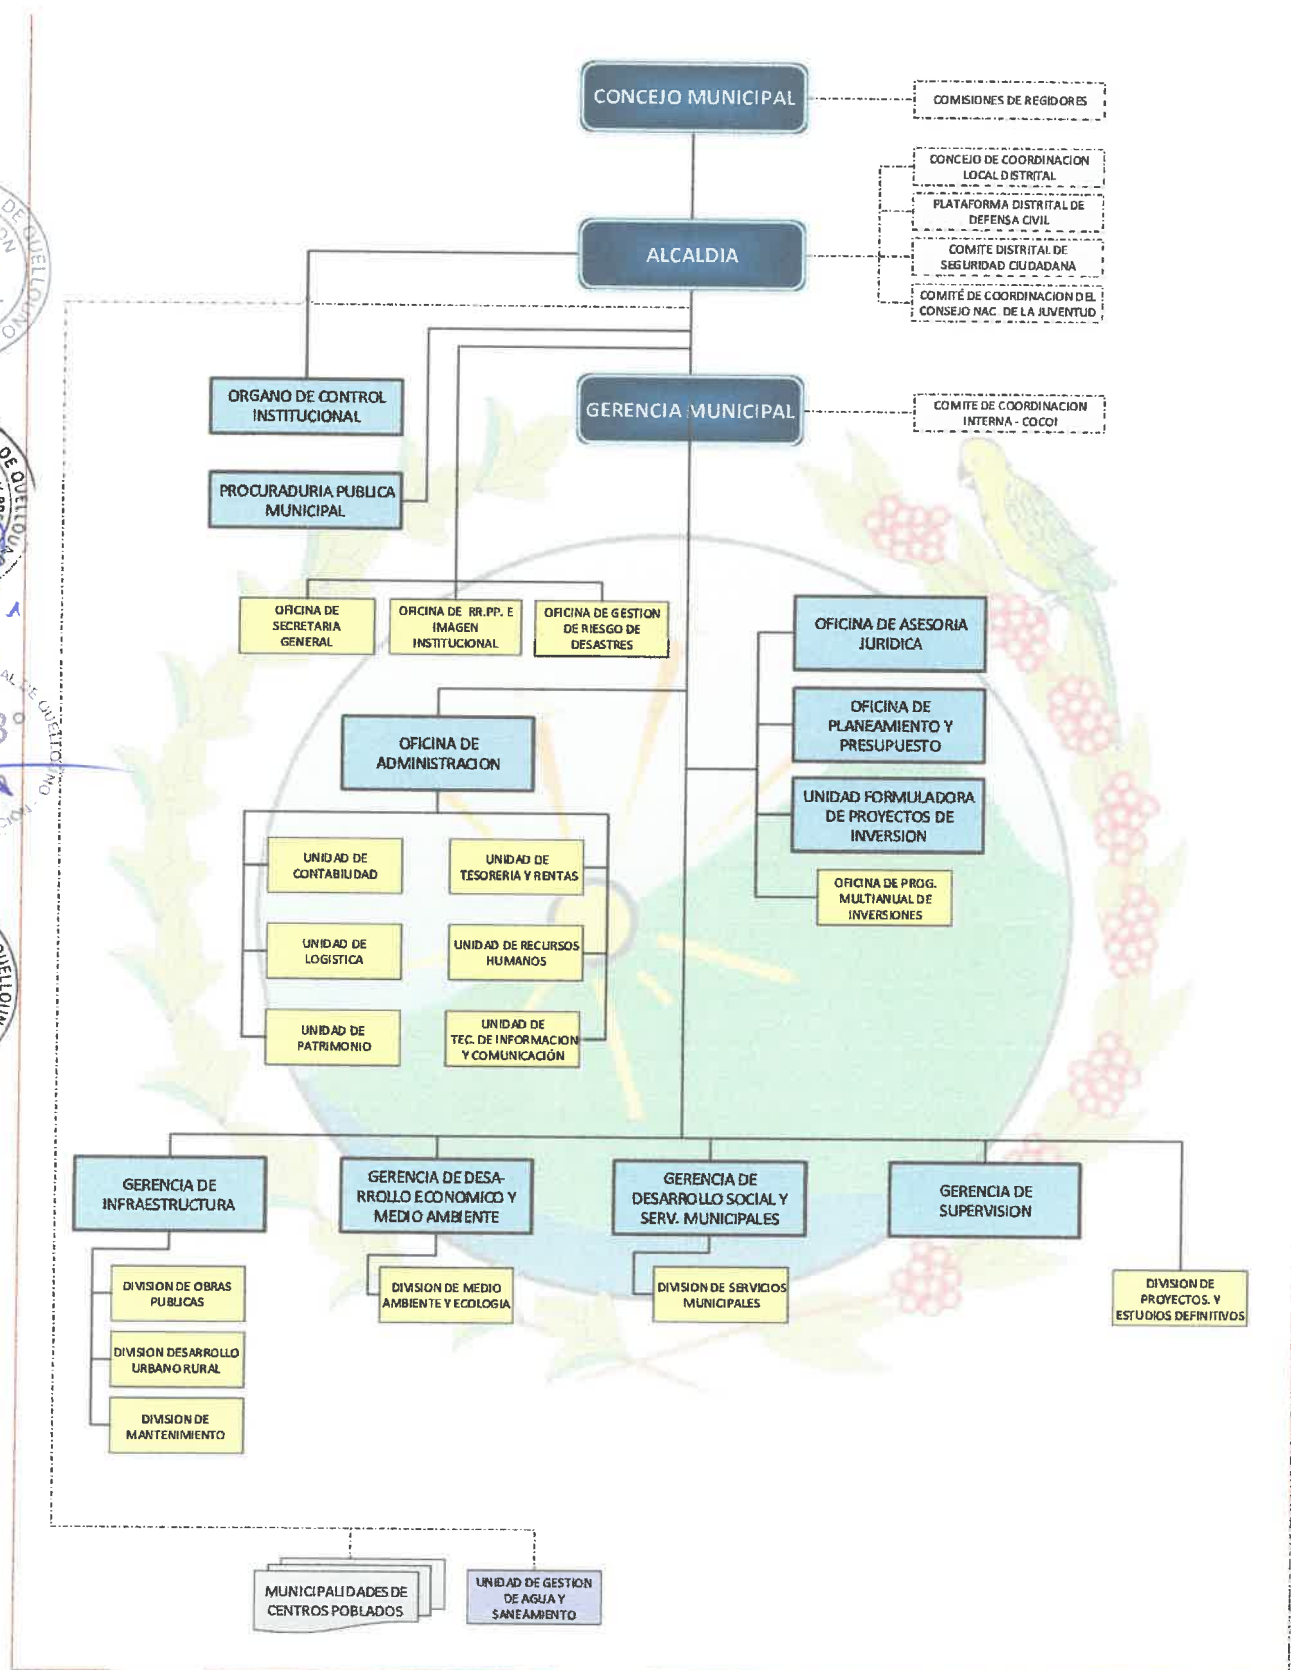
CONCEJO MUNICIPAL

COMISIONES DE REGIDORES

CONCEJO DE COORDINACION LOCAL DISTRITAL

PLATAFORMA DISTRITAL DE DEFENSA CIVIL

COMITE DISTRITAL DE SEGURIDAD CIUDADANA

COMITÉ DE COORDINACION DEL CONSEJO NAC. DE LA JUVENTUD

ALCALDIA

ORGANO DE CONTROL INSTITUCIONAL

PROCURADURIA PUBLICA MUNICIPAL

GERENCIA MUNICIPAL

COMITE DE COORDINACION INTERNA - COCOI

OFICINA DE SECRETARIA GENERAL

OFICINA DE RR.PP. E IMAGEN INSTITUCIONAL

OFICINA DE GESTION DE RIESGO DE DESASTRES

OFICINA DE ASESORIA JURIDICA

OFICINA DE PLANEAMIENTO Y PRESUPUESTO

UNIDAD FORMULADORA DE PROYECTOS DE INVERSION

OFICINA DE PROG. MULTIANUAL DE INVERSIONES

OFICINA DE ADMINISTRACION

UNIDAD DE CONTABILIDAD

UNIDAD DE TESORERIA Y RENTAS

UNIDAD DE LOGISTICA

UNIDAD DE RECURSOS HUMANOS

UNIDAD DE PATRIMONIO

UNIDAD DE TEC. DE INFORMACION Y COMUNICACIÓN

GERENCIA DE INFRAESTRUCTURA

GERENCIA DE DESARROLLO ECONOMICO Y MEDIO AMBIENTE

GERENCIA DE DESARROLLO SOCIAL Y SERV. MUNICIPALES

GERENCIA DE SUPERVISION

DIVISION DE OBRAS PUBLICAS

DIVISION DESARROLLO URBANO RURAL

DIVISION DE MANTENIMIENTO

DIVISION DE MEDIO AMBIENTE Y ECOLOGIA

DIVISION DE SERVICIOS MUNICIPALES

DIVISION DE PROYECTOS. Y ESTUDIOS DEFINITIVOS

MUNICIPALIDADES DE CENTROS POBLADOS

UNIDAD DE GESTION DE AGUA Y SANEAMIENTO